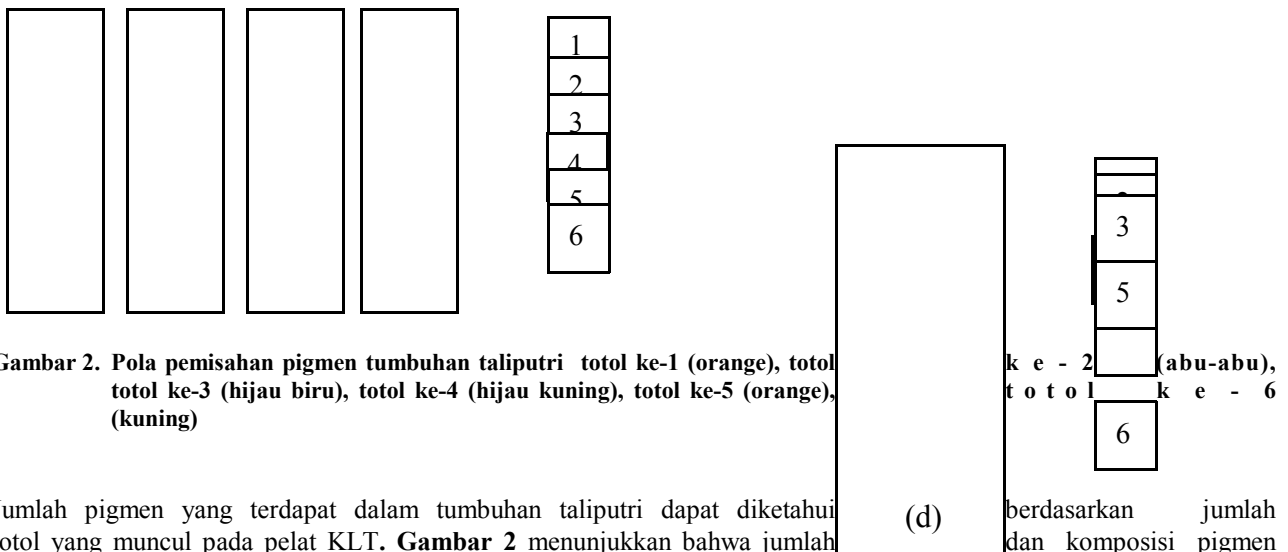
1
2
3
4
5
6

3
5
6

Gambar 2. Pola pemisahan pigmen tumbuhan taliputri totol ke-1 (orange), totol ke-2 (abu-abu), totol ke-3 (hijau biru), totol ke-4 (hijau kuning), totol ke-5 (orange), totol ke-6 (kuning)

(d)

Jumlah pigmen yang terdapat dalam tumbuhan taliputri dapat diketahui berdasarkan jumlah totol yang muncul pada pelat KLT. Gambar 2 menunjukkan bahwa jumlah dan komposisi pigmen